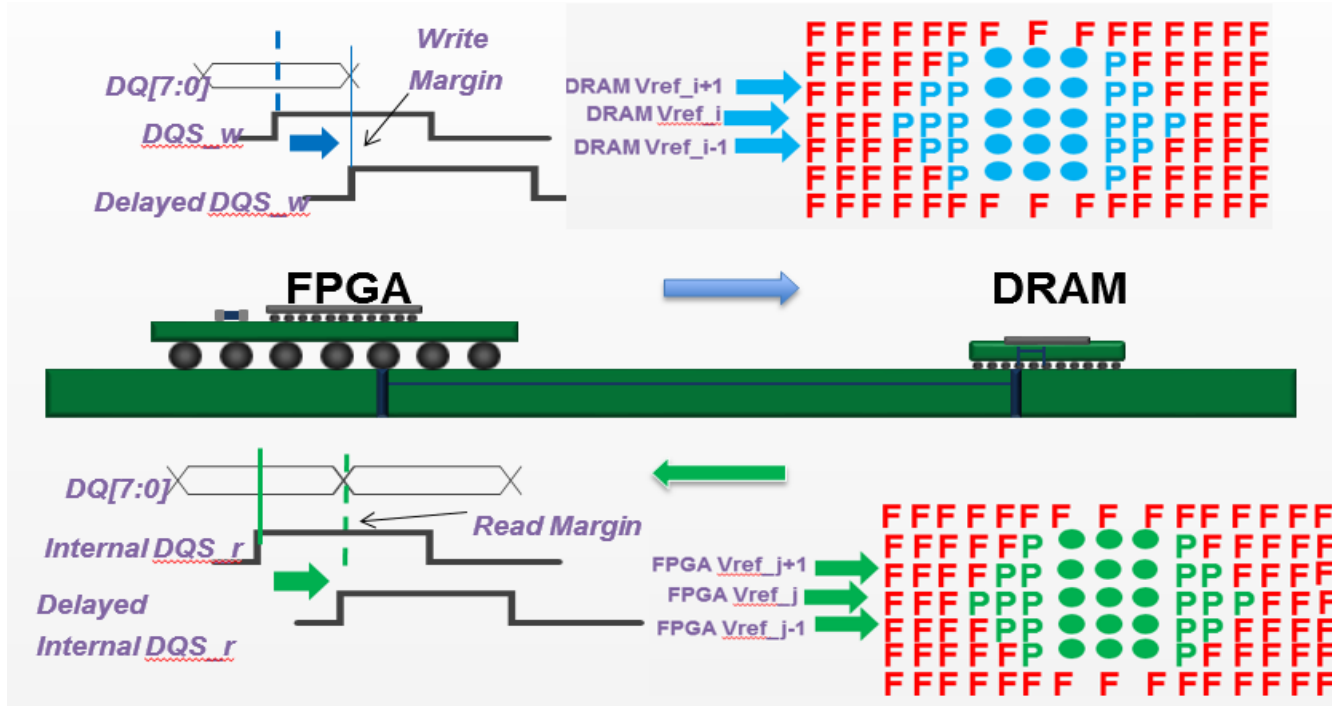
Write Margin

DQ[7:0]

DQS_w

Delayed DQS_w

DRAM Vref_i+1

DRAM Vref_i

DRAM Vref_i-1

F F F F F F F F F F F F F F
F F F F F P P F F F F F
F F F F P P P P F F F F
F F F P P P P P P F F F
F F F F P P P P F F F F
F F F F F P P F F F F F
F F F F F F F F F F F F F F

FPGA

DRAM

DQ[7:0]

Read Margin

Internal DQS_r

Delayed Internal DQS_r

FPGA Vref_j+1

FPGA Vref_j

FPGA Vref_j-1

F F F F F F F F F F F F F F F
F F F F F P P F F F F F
F F F F P P P P F F F F
F F F P P P P P P F F F
F F F F P P P P F F F F
F F F F F P P F F F F F
F F F F F F F F F F F F F F F